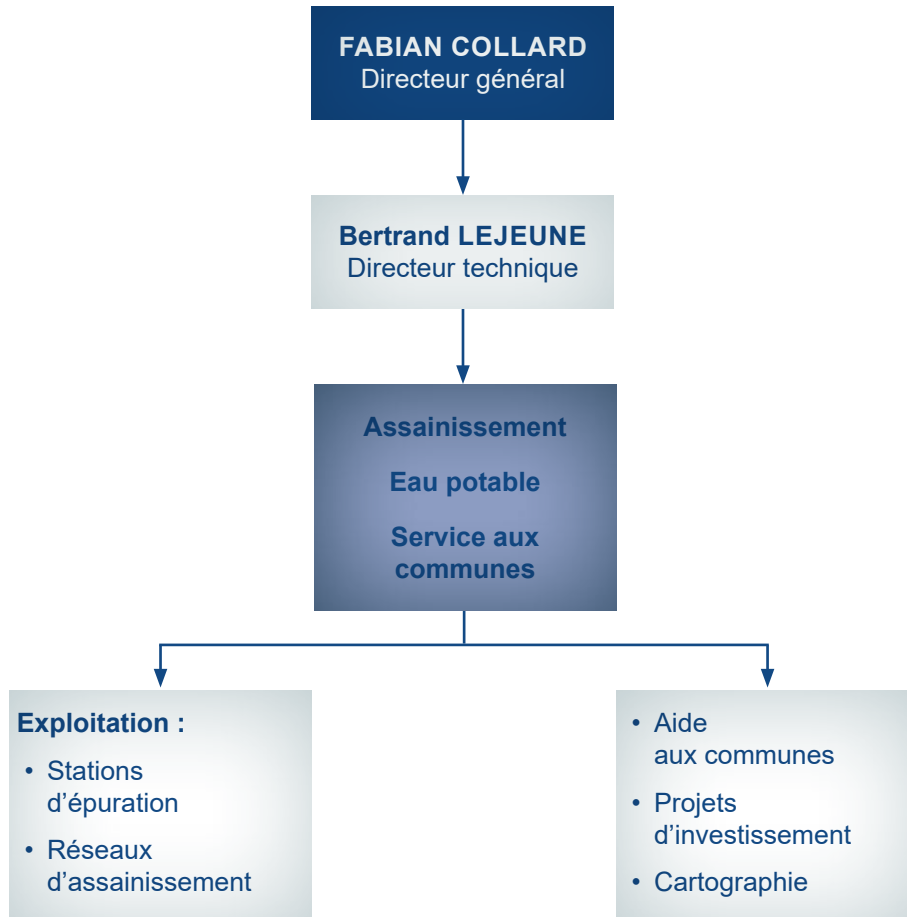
FABIAN COLLARD
Directeur général

Bertrand LEJEUNE
Directeur technique

Assainissement

Eau potable

Service aux communes

Exploitation :

- Stations d’épuration
- Réseaux d’assainissement

- Aide aux communes
- Projets d’investissement
- Cartographie